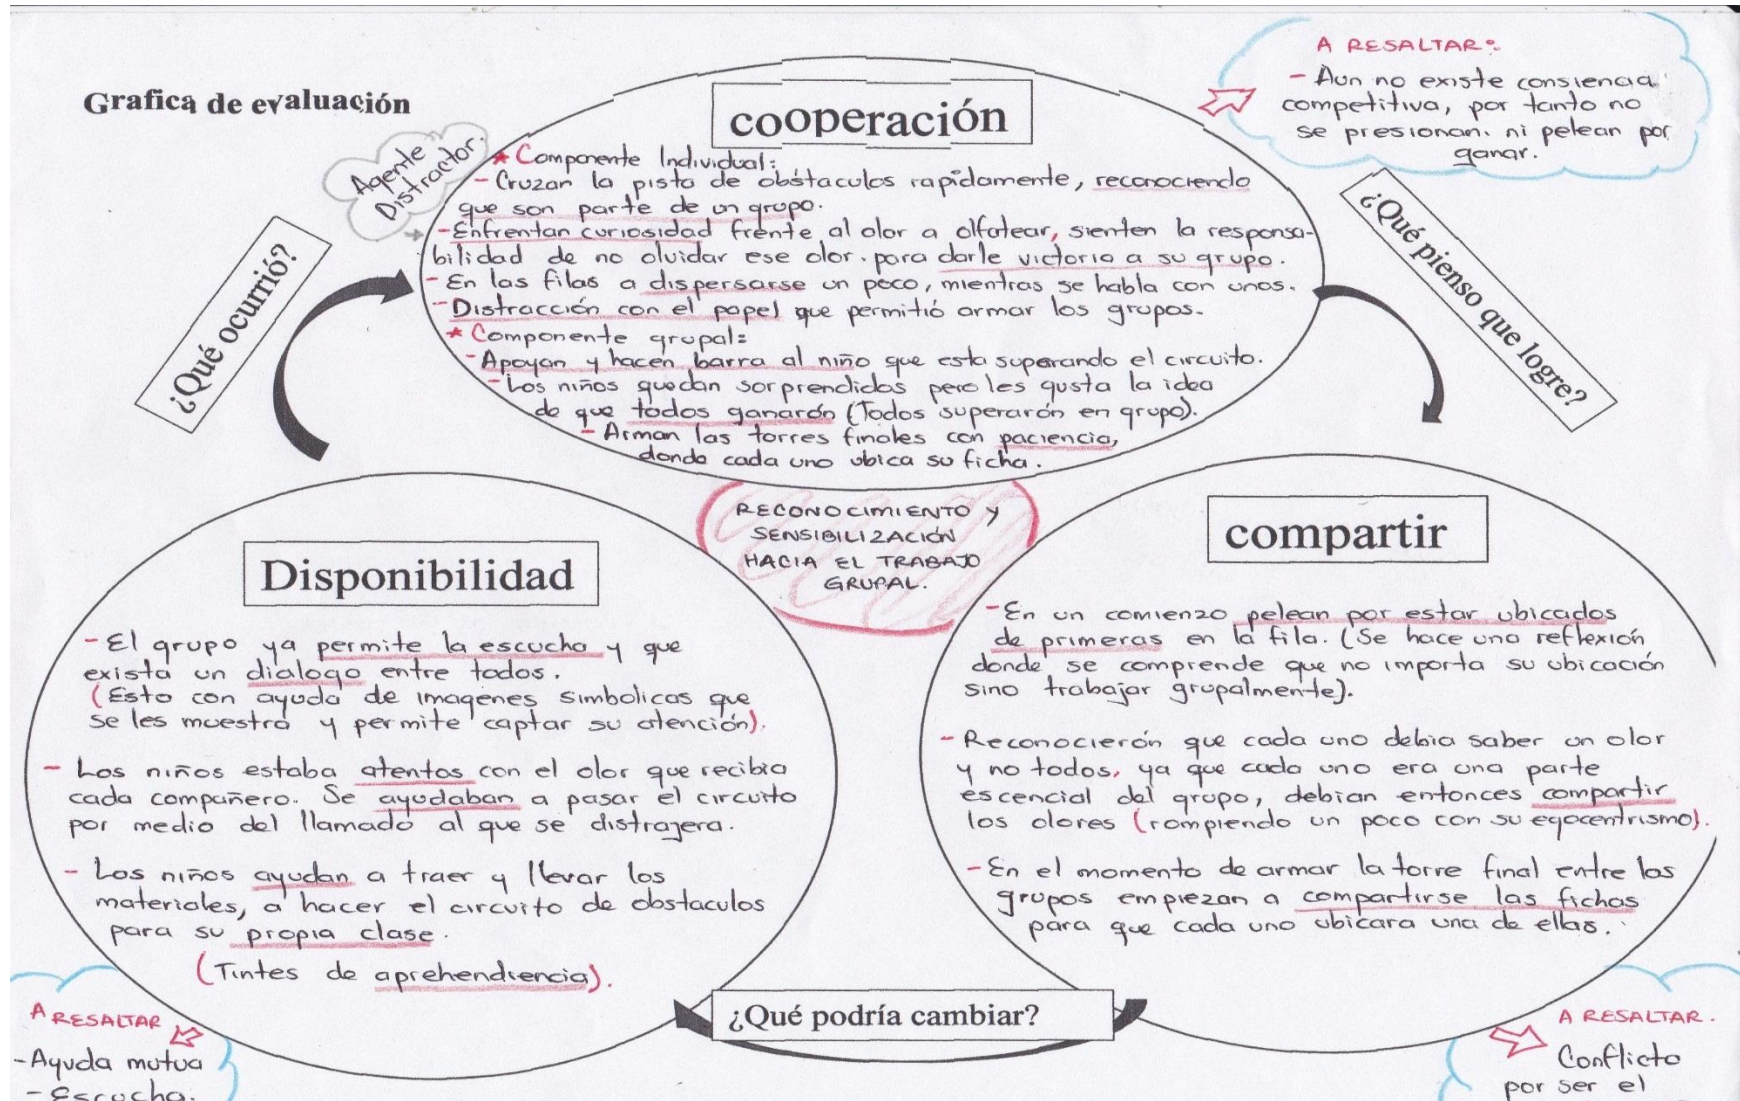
Grafica de evaluación

cooperación

Agente Distractor.

¿Qué ocurrió?

★Componente Individual:
-Cruzar la pista de obstaculos rapidamente, reconociendo que son parte de un grupo.
-Enfrentan curiosidad frente al olor a olfatear, sienten la responsabilidad de no olvidar ese olor. para darle victoria a su grupo.
-En las filas a dispersarse un poco, mientras se habla con unos.
-Distracción con el papel que permitió armar los grupos.
★Componente grupal:
-Apoyan y hacen barra al niño que esta superando el circuito.
-los niños quedan sorprendidos pero les gusta la idea de que todos ganarón (Todos superarón en grupo).
-Arman las torres finales con paciencia, donde cada uno ubica su ficha.

A RESALTAR:
-Aun no existe consiencia competitiva, por tanto no se presionan. ni pelean por ganar.

¿Qué pienso que logre?

RECONOCIMIENTO Y SENSIBILIZACIÓN HACIA EL TRABAJO GRUPAL.

Disponibilidad

-El grupo ya permite la escucha y que exista un dialogo entre todos.
(Esto con ayuda de imagenes simbolicas que se les muestra y permite captar su atención).

-Los niños estaba atentos con el olor que recibia cada compañero. Se ayudaban a pasar el circuito por medio del llamado al que se distrajera.

-Los niños ayudan a traer y llevar los materiales, a hacer el circuito de obstaculos para su propia clase.

(Tintes de aprehendiencia).

compartir

-En un comienzo pelean por estar ubicados de primeras en la fila. (Se hace una reflexión donde se comprende que no importa su ubicación sino trabajar grupalmente).

-Reconocierón que cada uno debia saber un olor y no todos, ya que cada uno era una parte escencial del grupo, debian entonces compartir los olores (rompiendo un poco con su egocentrismo).

-En el momento de armar la torre final entre los grupos empiezan a compartirse las fichas para que cada uno ubicara una de ellas.

A RESALTAR
-Ayuda mutua
-Escucha.

¿Qué podría cambiar?

A RESALTAR.
Conflicto por ser el